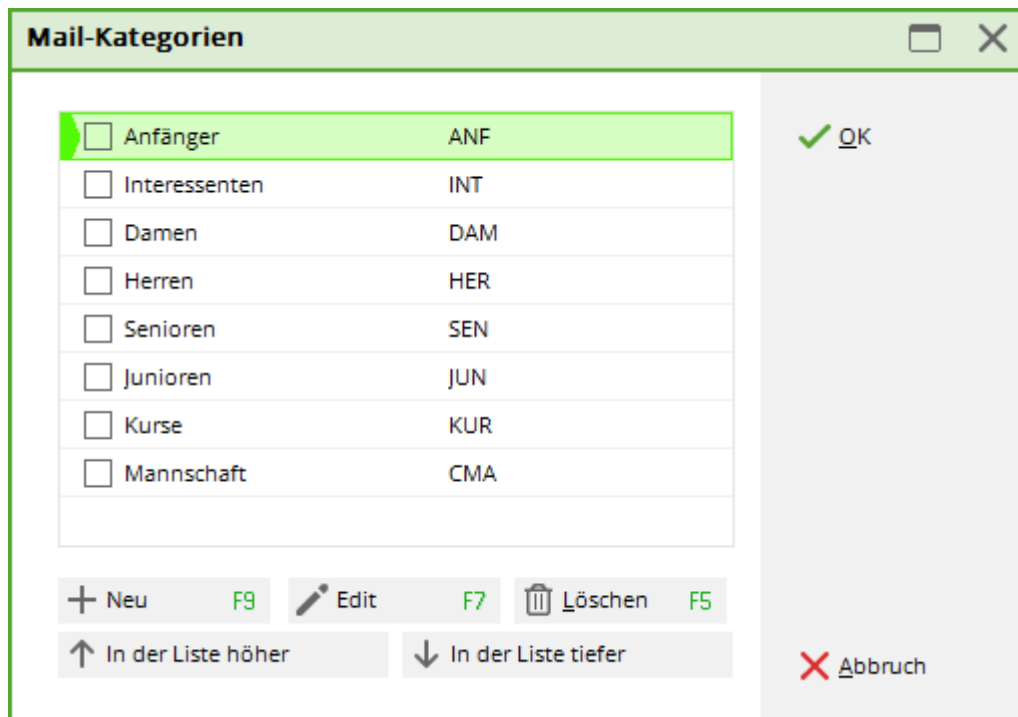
Mail-Kategorien

| | | |
|---|---|---|
| ☐ | Anfänger | ANF |
| ☐ | Interessenten | INT |
| ☐ | Damen | DAM |
| ☐ | Herren | HER |
| ☐ | Senioren | SEN |
| ☐ | Junioren | JUN |
| ☐ | Kurse | KUR |
| ☐ | Mannschaft | CMA |

Neu F9
Edit F7
Löschen F5
In der Liste höher
In der Liste tiefer

OK

Abbruch